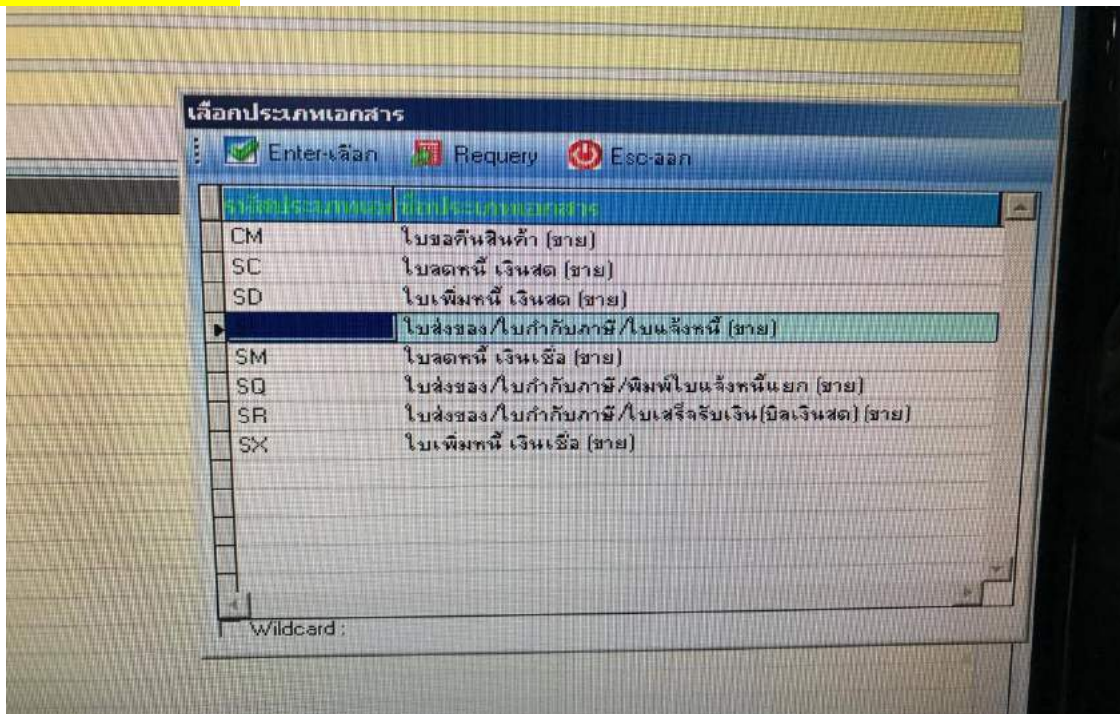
เลือกประเภทเอกสาร

Enter-เลือก Requery Esc-ออก

| รหัสประเภทเอกสาร | ชื่อประเภทเอกสาร |
|---|---|
| CM | ใบขอคืนสินค้า (ขาย) |
| SC | ใบลดหนี้ เงินสด (ขาย) |
| SD | ใบเพิ่มหนี้ เงินสด (ขาย) |
| | ใบส่งของ/ใบกำกับภาษี/ใบแจ้งหนี้ (ขาย) |
| SM | ใบลดหนี้ เงินเชื่อ (ขาย) |
| SQ | ใบส่งของ/ใบกำกับภาษี/พิมพ์ใบแจ้งหนี้แยก (ขาย) |
| SR | ใบส่งของ/ใบกำกับภาษี/ใบเสร็จรับเงิน(บิลเงินสด) (ขาย) |
| SX | ใบเพิ่มหนี้ เงินเชื่อ (ขาย) |

Wildcard :